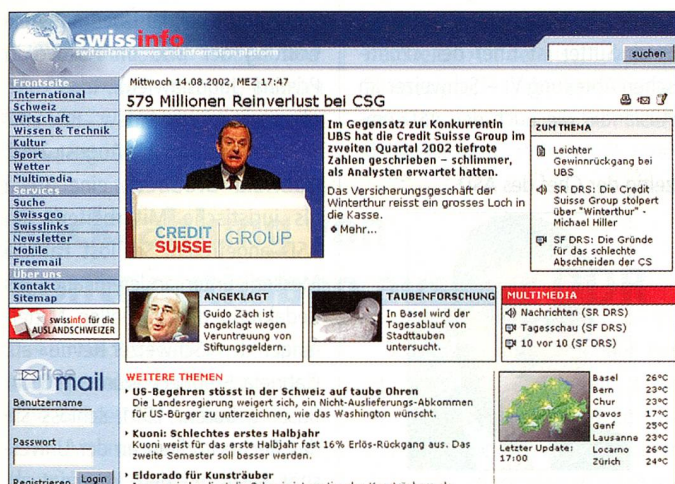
swissinfo
switzerland's news and information platform

suchen

Frontseite
International
Schweiz
Wirtschaft
Wissen & Technik
Kultur
Sport
Wetter
Multimedia
Services
Suche
Swissgeo
Swisslinks
Newsletter
Mobile
Freemail
Über uns
Kontakt
Sitemap

swissinfo für die AUSLANDSCHWEIZER

free mail
Benutzername
Passwort
Registrieren Login

Mittwoch 14.08.2002, MEZ 17:47

579 Millionen Reinverlust bei CSG

CREDIT SUISSE GROUP

Im Gegensatz zur Konkurrentin UBS hat die Credit Suisse Group im zweiten Quartal 2002 tiefrote Zahlen geschrieben – schlimmer, als Analysten erwartet hatten.

Das Versicherungsgeschäft der Winterthur reisst ein grosses Loch in die Kasse.
Mehr...

ZUM THEMA
Leichter Gewinnrückgang bei UBS
SR DRS: Die Credit Suisse Group stolpert über "Winterthur" - Michael Hiller
SF DRS: Die Gründe für das schlechte Abschneiden der CS

ANGEKLAGT
Guido Zäch ist angeklagt wegen Veruntreuung von Stiftungsgeldern.

TAUBENFORSCHUNG
In Basel wird der Tagesablauf von Stadttauben untersucht.

MULTIMEDIA
Nachrichten (SR DRS)
Tagesschau (SF DRS)
10 vor 10 (SF DRS)

WEITERE THEMEN
US-Begehren stösst in der Schweiz auf taube Ohren
Die Landesregierung weigert sich, ein Nicht-Auslieferungs-Abkommen für US-Bürger zu unterzeichnen, wie das Washington wünscht.

Kuoni: Unter Erwartungen erstes Halbjahr
Kuoni weist für das erste Halbjahr fast 16% Erlös-Rückgang aus. Das zweite Semester soll besser werden.

Eldorado für Kunsträuber
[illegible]

| Basel | 26°C |
|---|---|
| Bern | 23°C |
| Chur | 23°C |
| Davos | 17°C |
| Genf | 25°C |
| Lausanne | 23°C |
| Locarno | 26°C |
| Zürich | 24°C |

Letzter Update: 17:00